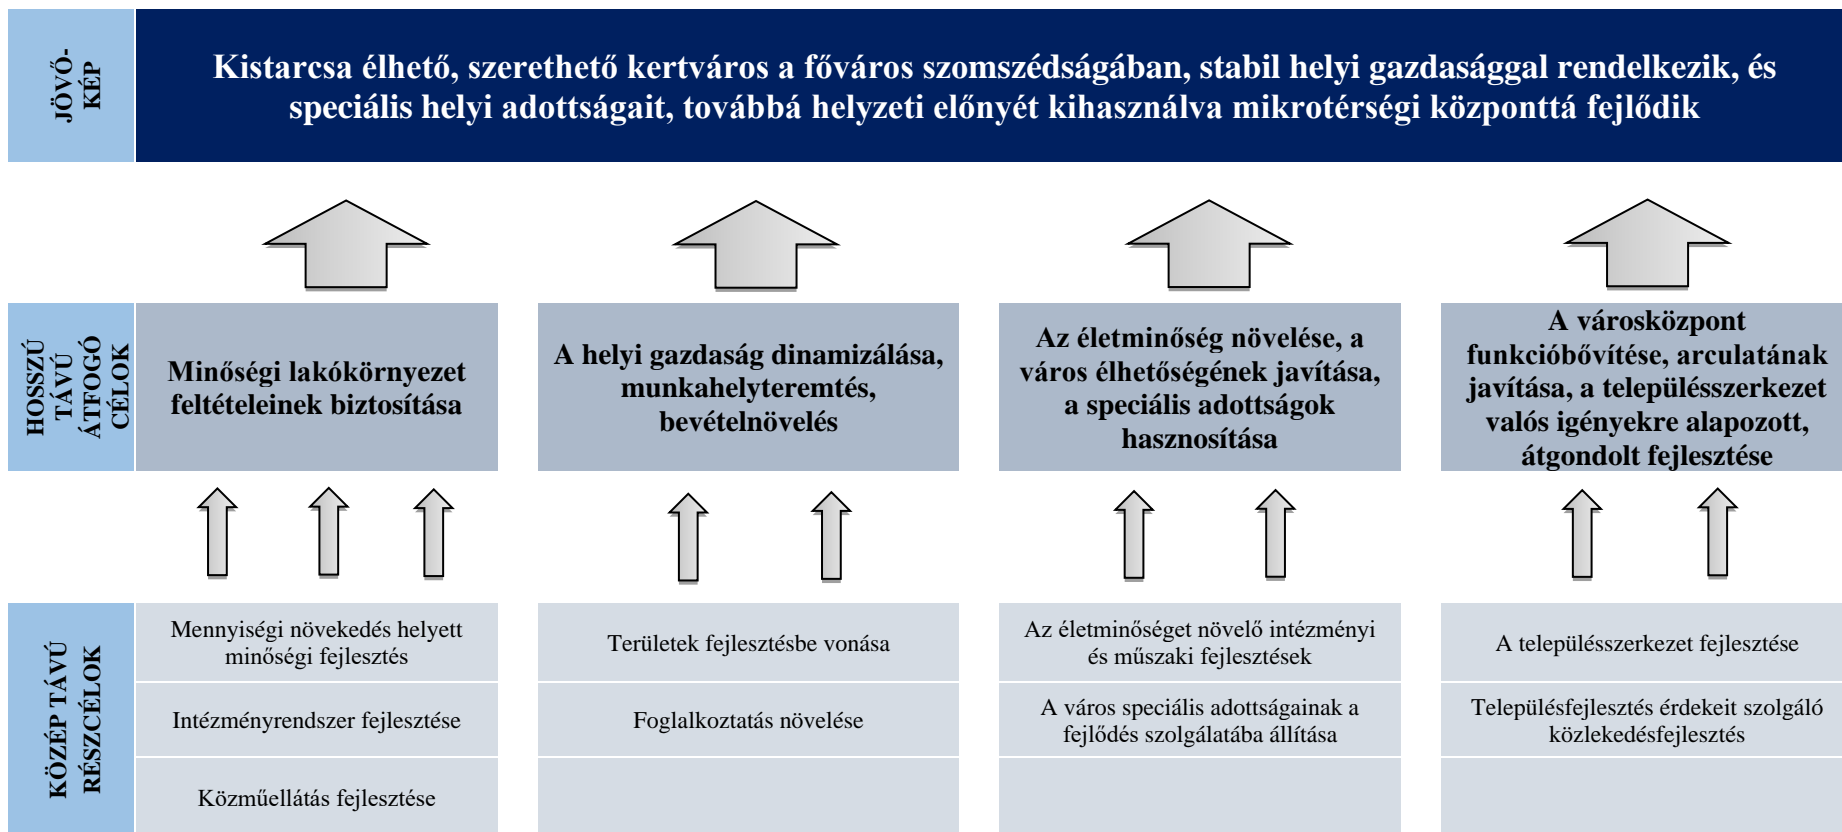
JÖVŐ-KÉP

Kistarcsa élhető, szerethető kertváros a főváros szomszédságában, stabil helyi gazdasággal rendelkezik, és speciális helyi adottságait, továbbá helyzeti előnyét kihasználva mikrotérségi központtá fejlődik

HOSSZÚ TÁVÚ ÁTFOGÓ CÉLOK

Minőségi lakókörnyezet feltételeinek biztosítása

A helyi gazdaság dinamizálása, munkahelyteremtés, bevételnövelés

Az életminőség növelése, a város élhetőségének javítása, a speciális adottságok hasznosítása

A városközpont funkcióbővítése, arculatának javítása, a településszerkezet valós igényekre alapozott, átgondolt fejlesztése

KÖZÉP TÁVÚ RÉSZCÉLOK

| | | | |
|---|---|---|---|
| Mennyiségi növekedés helyett minőségi fejlesztés | Területek fejlesztésbe vonása | Az életminőséget növelő intézményi és műszaki fejlesztések | A településszerkezet fejlesztése |
| Intézményrendszer fejlesztése | Foglalkoztatás növelése | A város speciális adottságainak a fejlődés szolgálatába állítása | Településfejlesztés érdekeit szolgáló közlekedésfejlesztés |
| Közműellátás fejlesztése | | | |